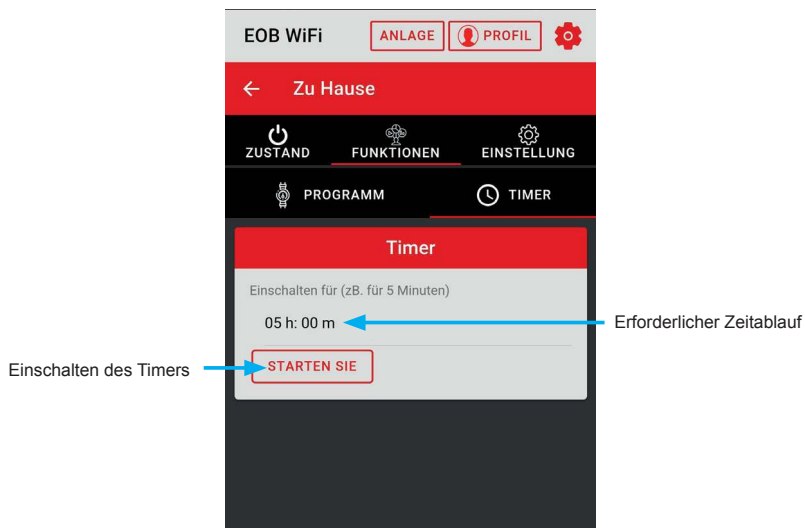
EOB WiFi
ANLAGE
PROFIL

← Zu Hause

ZUSTAND
FUNKTIONEN
EINSTELLUNG

PROGRAMM
TIMER

Timer

Einschalten für (zB. für 5 Minuten)

05 h: 00 m

Erforderlicher Zeitablauf

Einschalten des Timers

STARTEN SIE